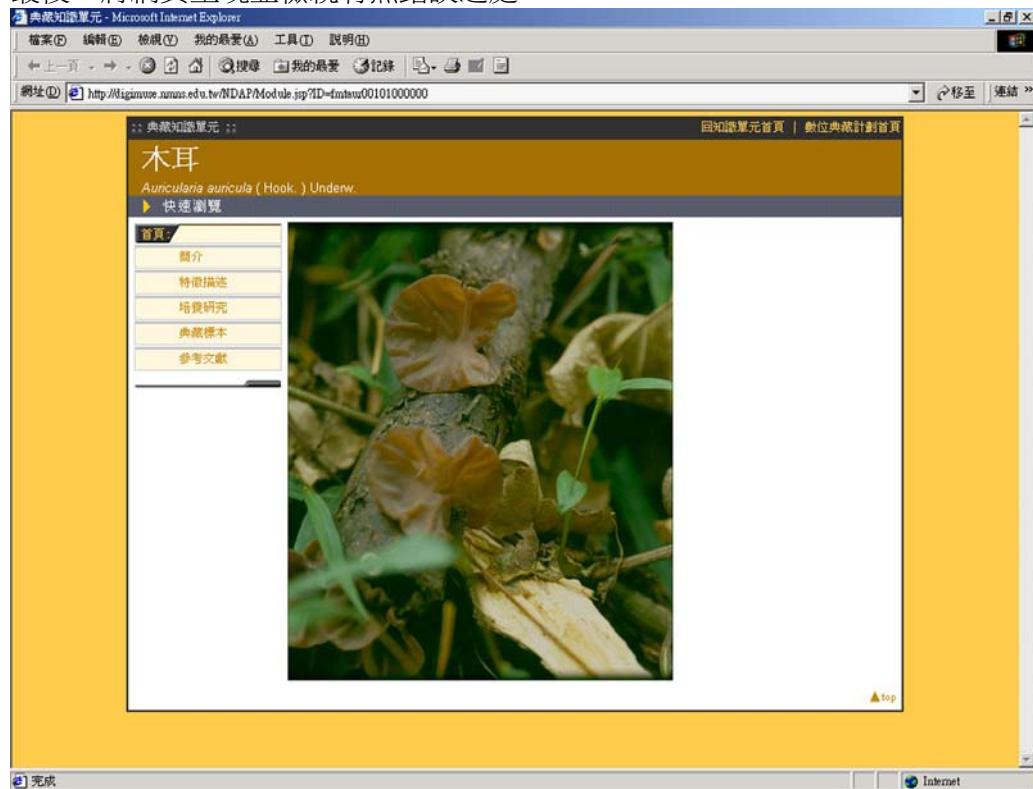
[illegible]

典藏知識單元 - Microsoft Internet Explorer

檔案(F) 編輯(E) 檢視(V) 我的最愛(A) 工具(T) 說明(H)

上一頁 搜尋 我的最愛 記錄

網址(D) http://digimuse.nmns.edu.tw/NDAP/Module.jsp?ID=fmtaw00101000000

移至 連結 »

:: 典藏知識單元 ::

回知識單元首頁 | 數位典藏計劃首頁

木耳

*Auricularia auricula* ( Hook. ) Underw.

快速瀏覽

首頁

簡介

特徵描述

培養研究

典藏標本

參考文獻

top

完成

Internet